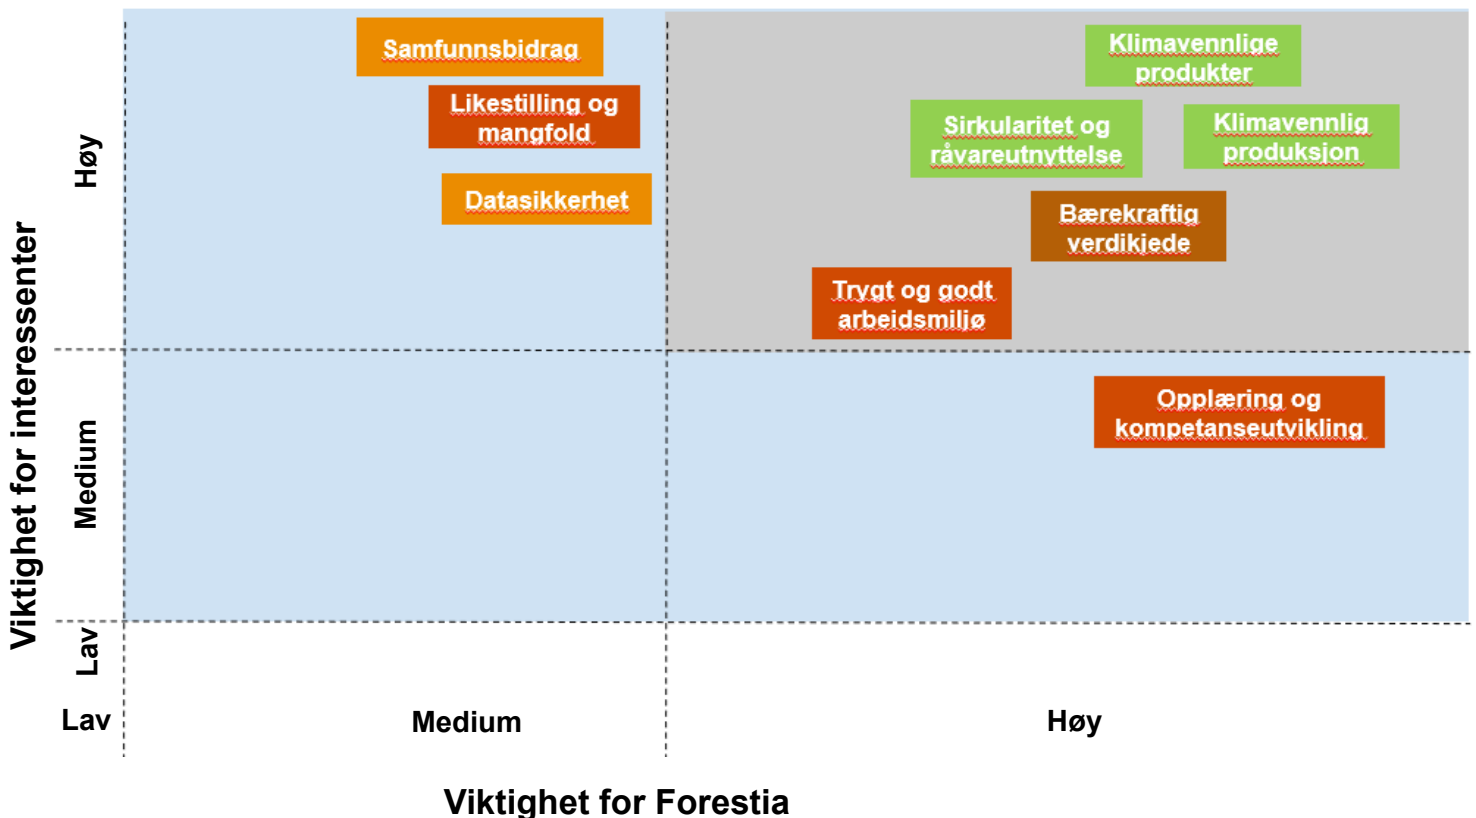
Viktighet for interessenter

Høy

Medium

Lav

Samfunnsbidrag

Likestilling og mangfold

Datasikkerhet

Klimavennlige produkter

Sirkularitet og råvareutnyttelse

Klimavennlig produksjon

Bærekraftig verdikjede

Trygt og godt arbeidsmiljø

Opplæring og kompetanseutvikling

Lav

Medium

Høy

Viktighet for Forestia